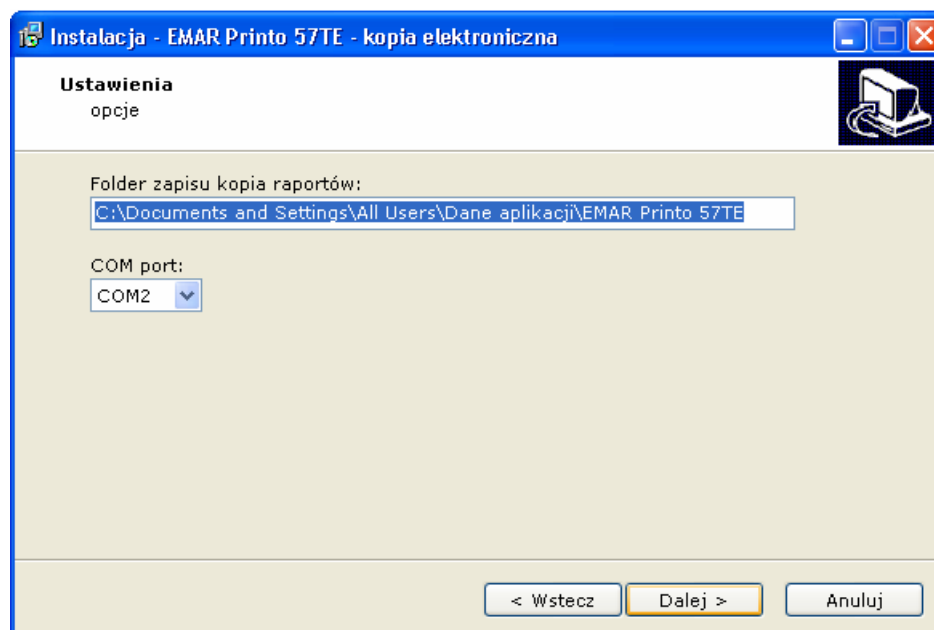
Instalacja - EMAR Printo 57TE - kopia elektroniczna

Ustawienia
opcje

Folder zapisu kopia raportów:
C:\Documents and Settings\All Users\Dane aplikacji\EMAR Printo 57TE

COM port:
COM2

< Wstecz
Dalej >
Anuluj